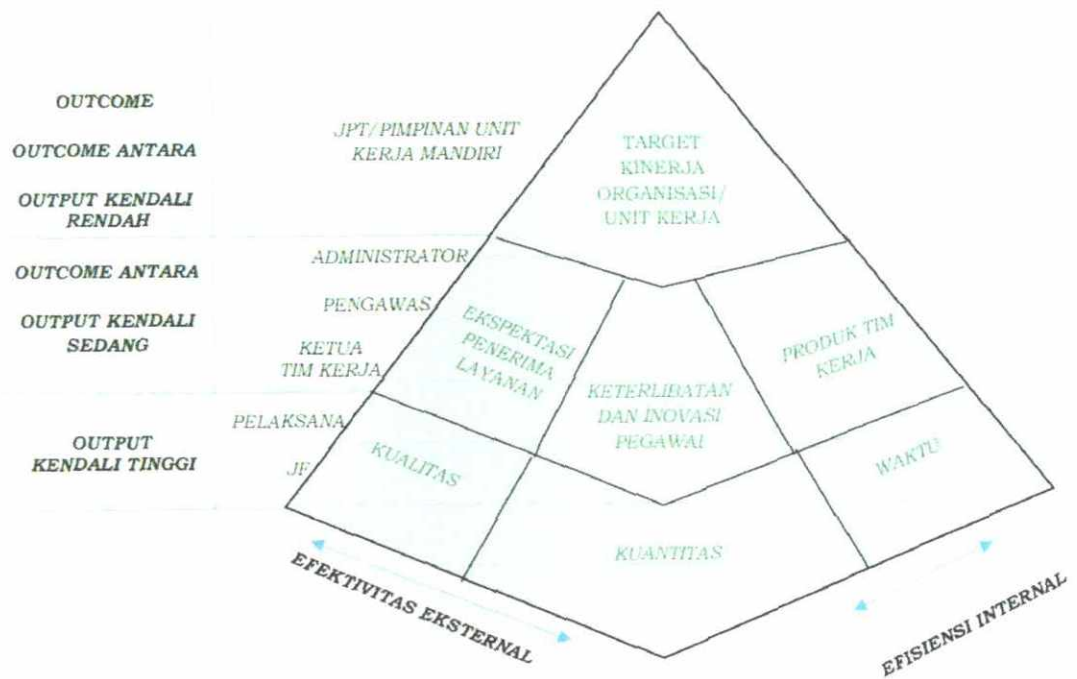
OUTCOME

OUTCOME ANTARA

OUTPUT KENDALI RENDAH

OUTCOME ANTARA

OUTPUT KENDALI SEDANG

OUTPUT KENDALI TINGGI

JPT/PIMPINAN UNIT KERJA MANDIRI

ADMINISTRATOR

PENGAWAS

KETUA TIM KERJA

PELAKSANA

JF

TARGET KINERJA ORGANISASI/ UNIT KERJA

EKSPEKTASI PENERIMA LAYANAN

KETERLIBATAN DAN INOVASI PEGAWAI

PRODUK TIM KERJA

KUALITAS

WAKTU

KUANTITAS

EFEKTIVITAS EKSTERNAL

EFISIENSI INTERNAL